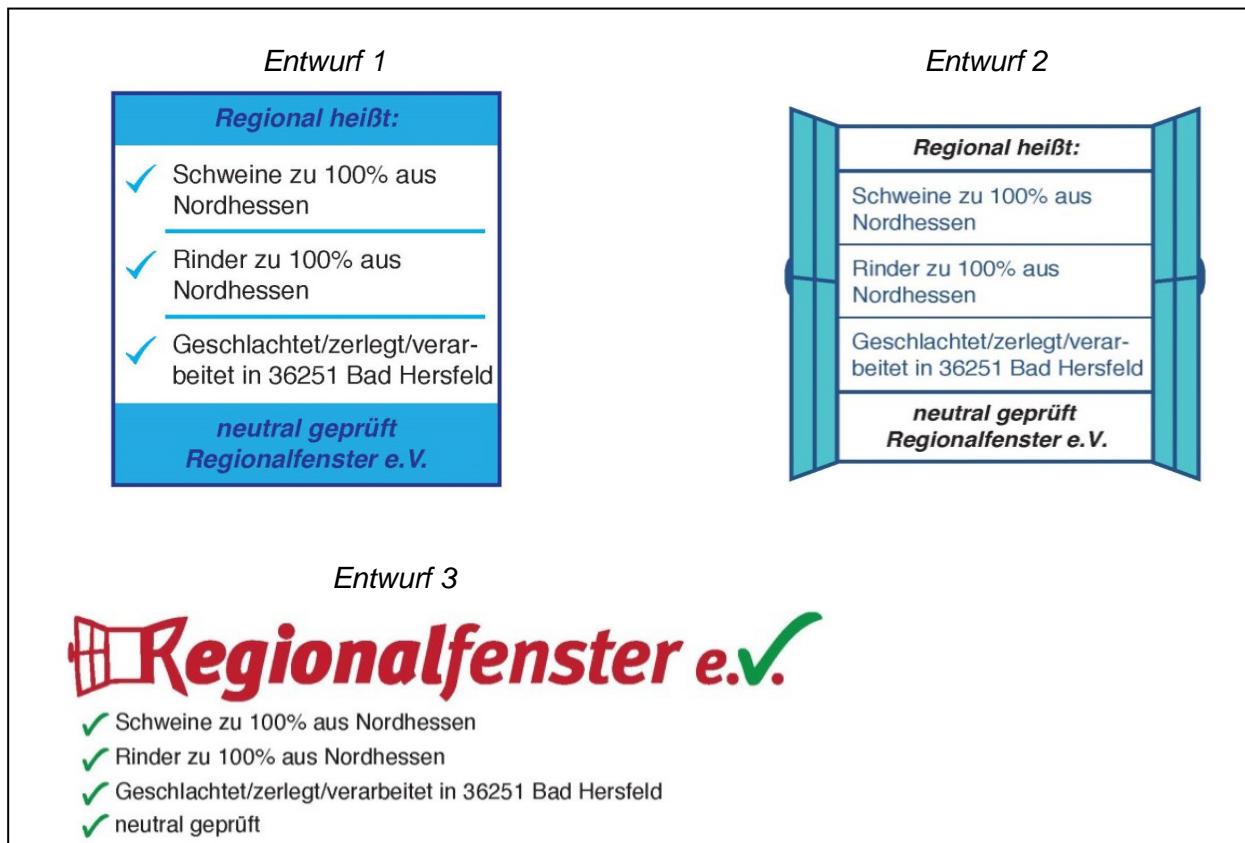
Entwurf 1

Regional heißt:

✓ Schweine zu 100% aus Nordhessen

✓ Rinder zu 100% aus Nordhessen

✓ Geschlachtet/zerlegt/verarbeitet in 36251 Bad Hersfeld

neutral geprüft
Regionalfenster e.V.

Entwurf 2

Regional heißt:

Schweine zu 100% aus Nordhessen

Rinder zu 100% aus Nordhessen

Geschlachtet/zerlegt/verarbeitet in 36251 Bad Hersfeld

neutral geprüft
Regionalfenster e.V.

Entwurf 3

Regionalfenster e.V.

✓ Schweine zu 100% aus Nordhessen
✓ Rinder zu 100% aus Nordhessen
✓ Geschlachtet/zerlegt/verarbeitet in 36251 Bad Hersfeld
✓ neutral geprüft